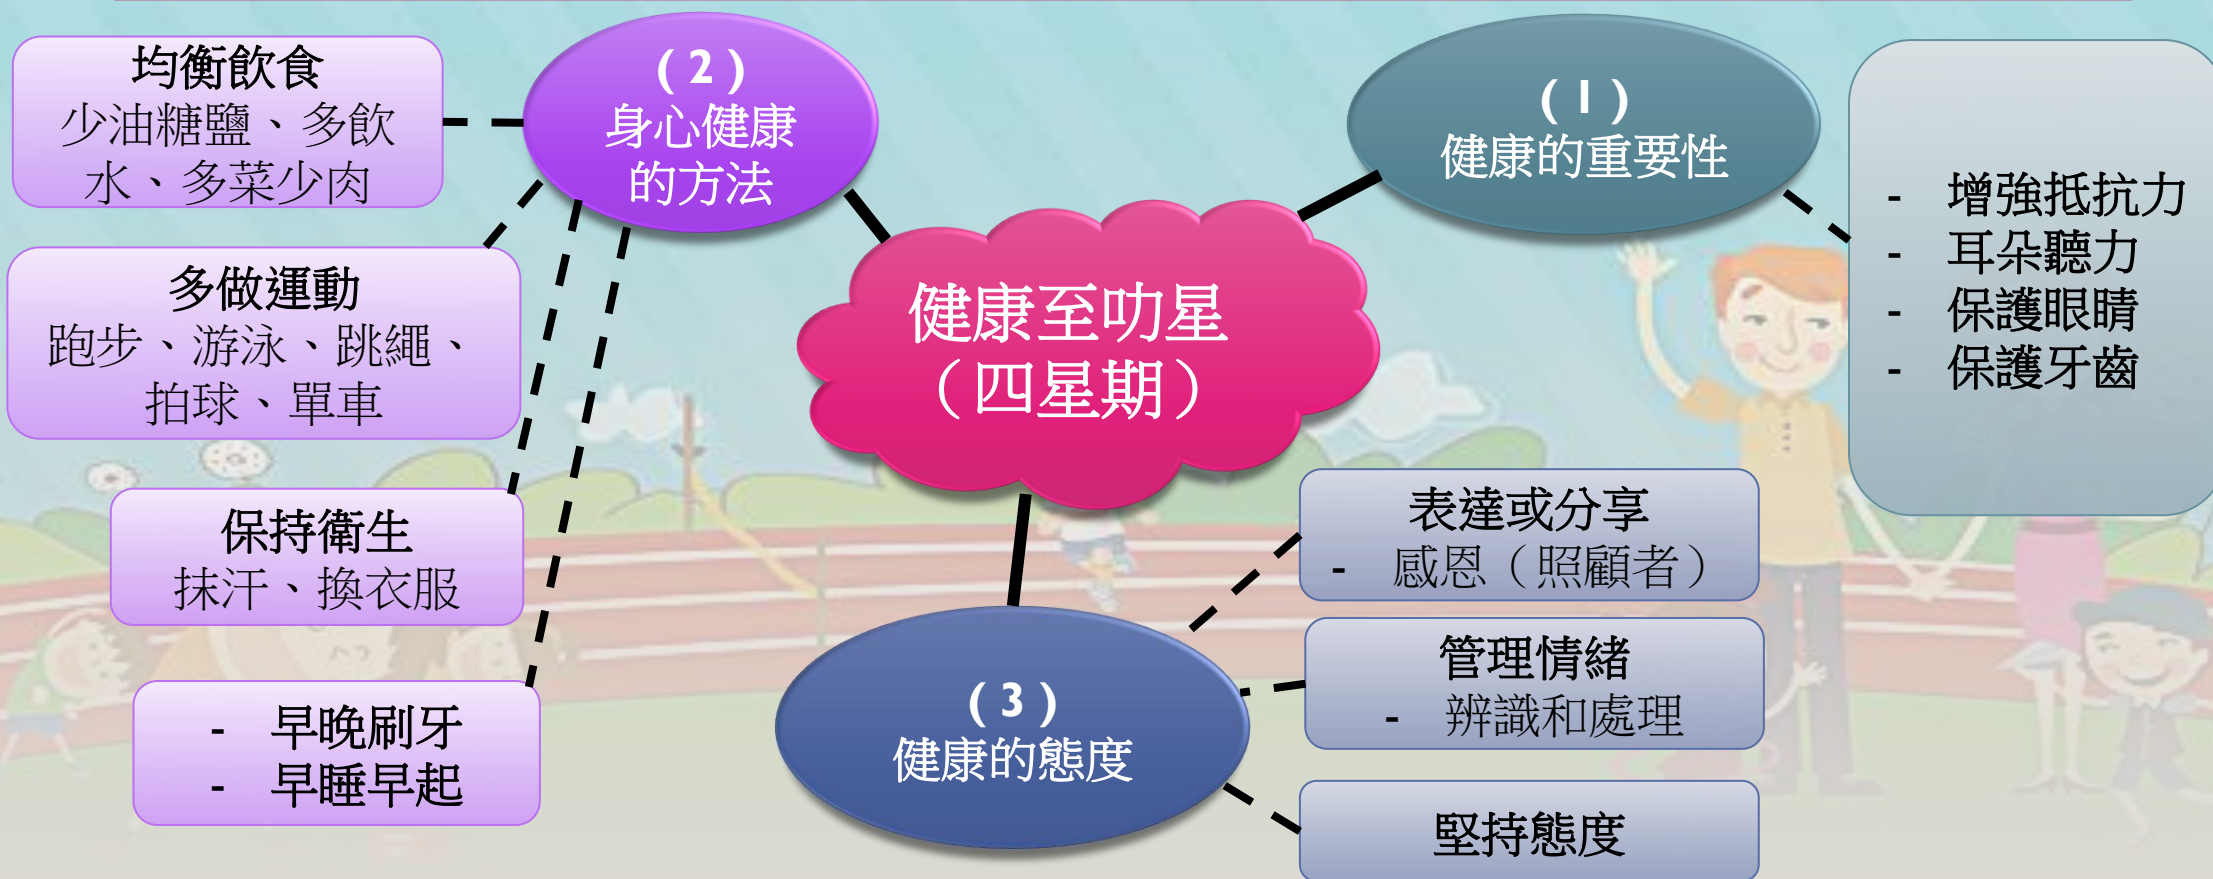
均衡飲食
少油糖鹽、多飲水、多菜少肉

(2)
身心健康的方法

(1)
健康的重要性

- 增強抵抗力
- 耳朵聽力
- 保護眼睛
- 保護牙齒

多做運動
跑步、游泳、跳繩、拍球、單車

健康至叻星
(四星期)

保持衛生
抹汗、換衣服

表達或分享
- 感恩(照顧者)

管理情緒
- 辨識和處理

- 早晚刷牙
- 早睡早起

(3)
健康的態度

堅持態度